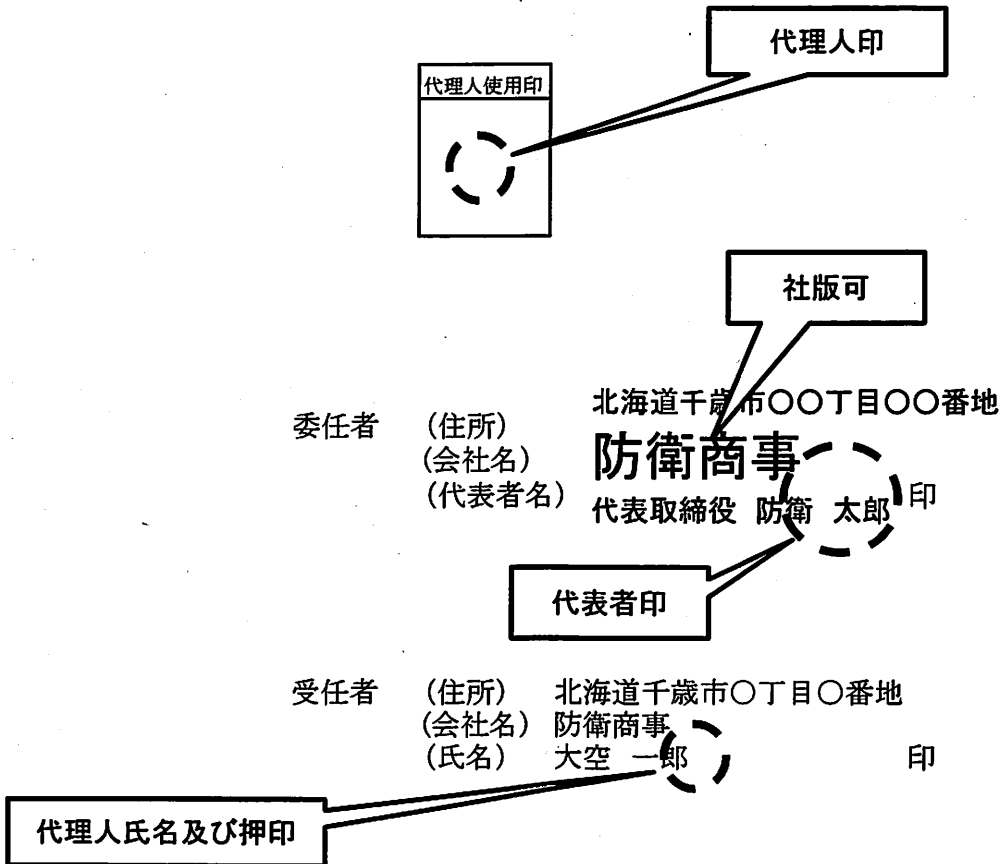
代理人印

代理人使用印

社版可

委任者　（住所）　北海道千歳市〇〇丁目〇〇番地
（会社名）　防衛商事
（代表者名）　代表取締役　防衛　太郎　印

代表者印

受任者　（住所）　北海道千歳市〇丁目〇番地
（会社名）　防衛商事
（氏名）　大空　一郎　印

代理人氏名及び押印